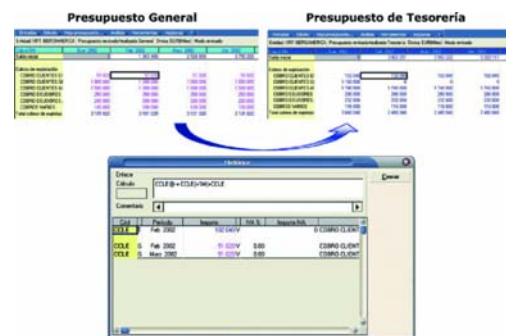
Presupuesto General

Presupuesto de Tesorería

Enlace

Cálculo

CCLE@+CCLE(+1M)+CCLE

Comentario

Cerrar

| Cod | | Periodo | Importe | IVA S | Importe IVA | |
|---|---|---|---|---|---|---|
| CCLE | | Feb 2002 | | | | COBRO CLIENT |
| CCLE | S | Feb 2002 | | 0.00 | | COBRO CLIENT |
| CCLE | S | Marz 2002 | | 0.00 | | COBRO CLIENT |